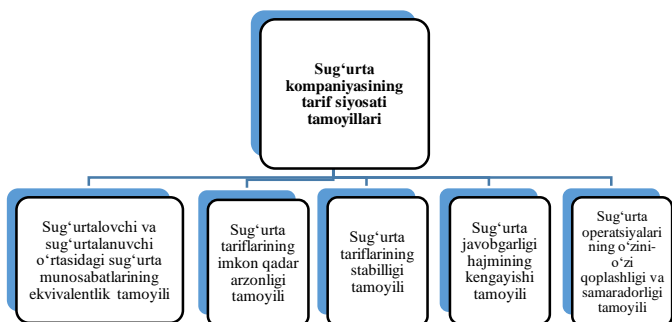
Sug'urta kompaniyasining tarif siyosati tamoyillari

Sug'urtalovchi va sug'urtalanuvchi o'rtasidagi sug'urta munosabatlarining ekvivalentlik tamoyili

Sug'urta tariflarining imkon qadar arzonligi tamoyili

Sug'urta tariflarining stabilligi tamoyili

Sug'urta javobgarligi hajmining kengayishi tamoyili

Sug'urta operatsiyalarining o'zini-o'zi qoplashligi va samaradorligi tamoyili